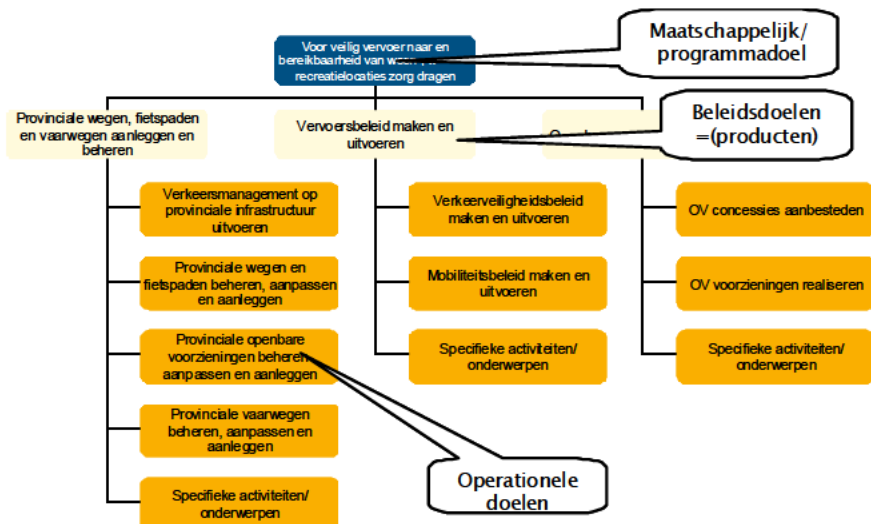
Voor veilig vervoer naar en bereikbaarheid van woon- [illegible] recreatielocaties zorg dragen

Maatschappelijk/ programmadoel

Provinciale wegen, fietspaden en vaarwegen aanleggen en beheren

Vervoersbeleid maken en uitvoeren

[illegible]

Beleidsdoelen =(producten)

Verkeersmanagement op provinciale infrastructuur uitvoeren

Provinciale wegen en fietspaden beheren, aanpassen en aanleggen

Provinciale openbare voorzieningen beheren, aanpassen en aanleggen

Provinciale vaarwegen beheren, aanpassen en aanleggen

Specifieke activiteiten/ onderwerpen

Verkeerveiligheidsbeleid maken en uitvoeren

Mobiliteitsbeleid maken en uitvoeren

Specifieke activiteiten/ onderwerpen

OV concessies aanbesteden

OV voorzieningen realiseren

Specifieke activiteiten/ onderwerpen

Operationele doelen